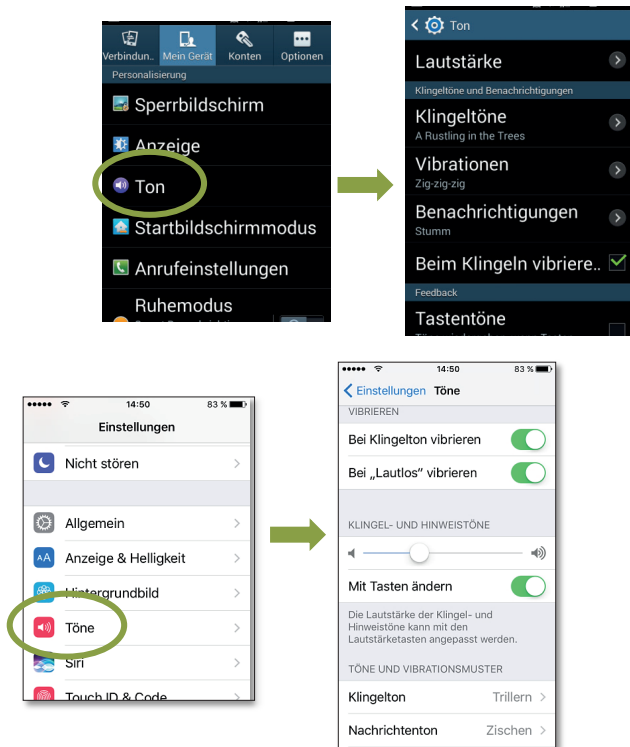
Verbindun... Mein Gerät Konten Optionen
Personalisierung
Sperrbildschirm
Anzeige
Ton
Startbildschirmmodus
Anrufeinstellungen
Ruhemodus

Ton
Lautstärke
Klingeltöne und Benachrichtigungen
Klingeltöne
A Rustling in the Trees
Vibrationen
Zig-zig-zig
Benachrichtigungen
Stumm
Beim Klingeln vibriere..
Feedback
Tastentöne

14:50 83 %
Einstellungen
Nicht stören
Allgemein
Anzeige & Helligkeit
Hintergrundbild
Töne
Siri
Touch ID & Code

14:50 83 %
Einstellungen Töne
VIBRIEREN
Bei Klingelton vibrieren
Bei „Lautlos" vibrieren
KLINGEL- UND HINWEISTÖNE
Mit Tasten ändern
Die Lautstärke der Klingel- und Hinweistöne kann mit den Lautstärketasten angepasst werden.
TÖNE UND VIBRATIONSMUSTER
Klingelton Trillern
Nachrichtenton Zischen